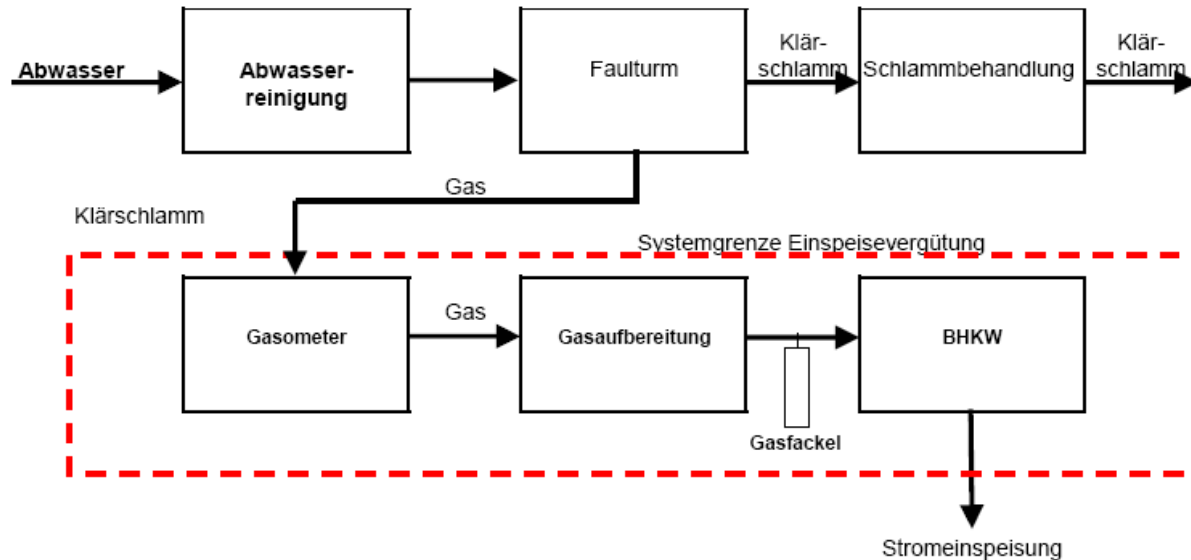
Abwasser

Abwasserreinigung

Faulturm

Klärschlamm

Schlammbehandlung

Klärschlamm

Gas

Klärschlamm

Systemgrenze Einspeisevergütung

Gasometer

Gas

Gasaufbereitung

BHKW

Gasfackel

Stromeinspeisung